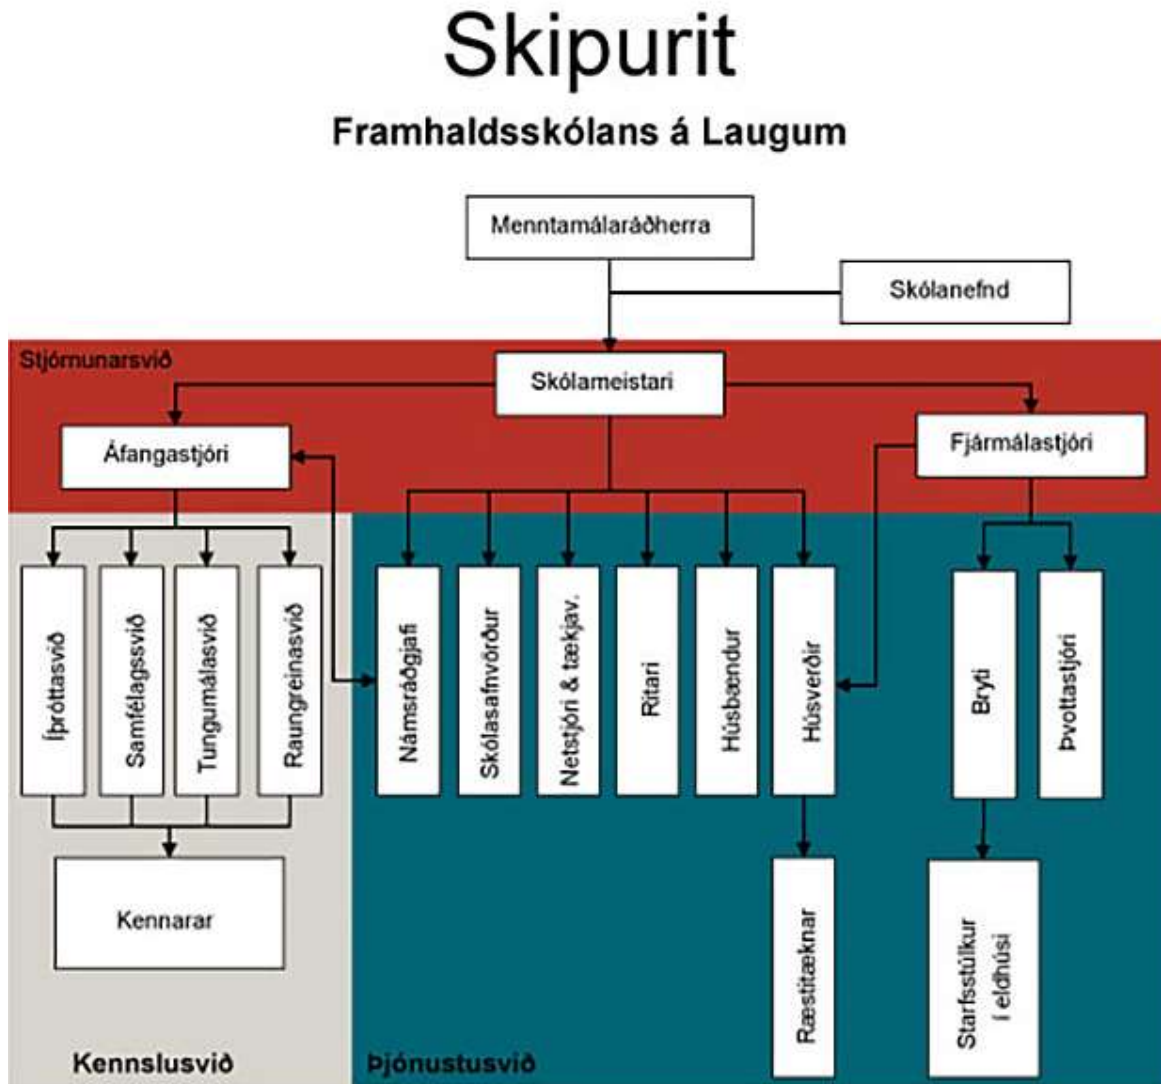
Skipurit

Framhaldsskólans á Laugum

Menntamálaráðherra

Skólanefnd

Stjórnunarsvið

Skólameistari

Áfangastjóri

Fjármálastjóri

Íþróttasvið

Samfélagssvið

Tungumálasvið

Raungreinasvið

Námsráðgjafi

Skólasafnvörður

Netstjóri & tækjav.

Ritari

Húsbændur

Húsverðir

Bryti

Þvottastjóri

Kennarar

Ræstitæknar

Starfsstúlkur í eldhúsi

Kennslusvið

Þjónustusvið